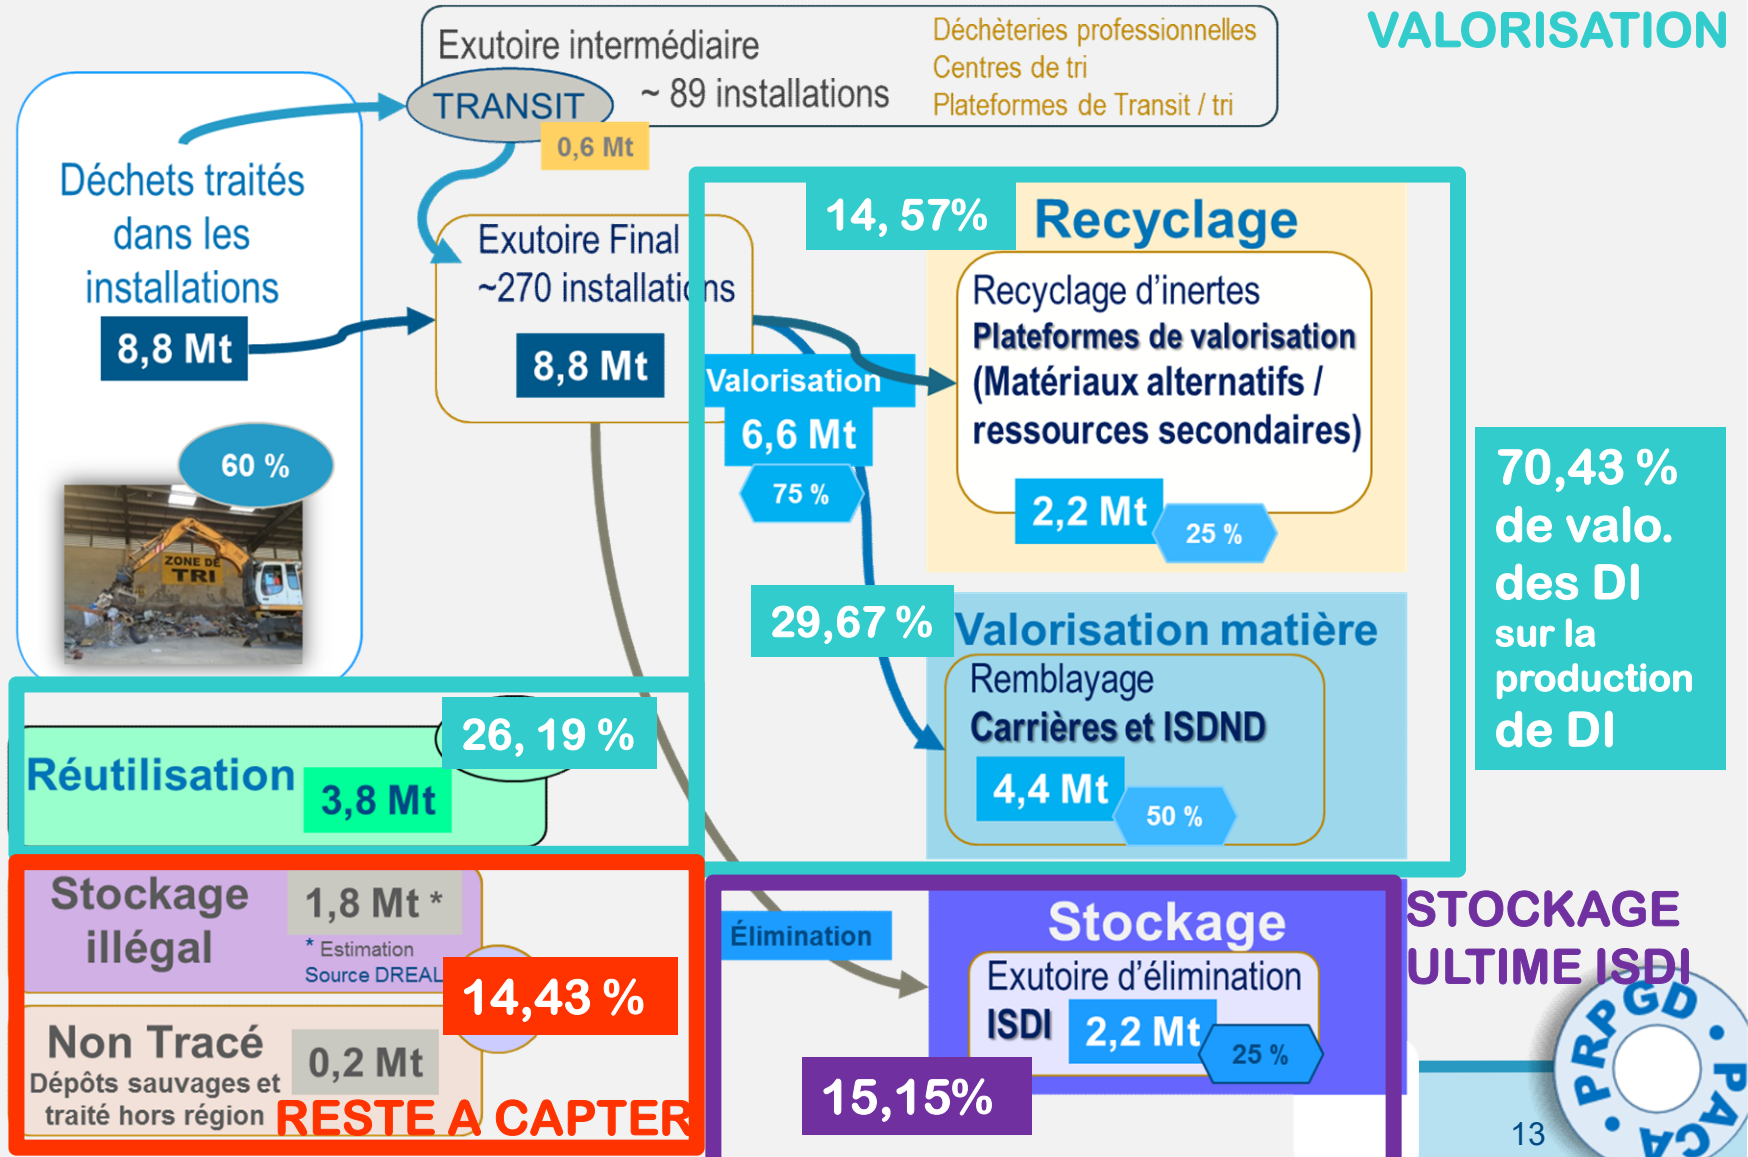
VALORISATION

Exutoire intermédiaire
TRANSIT
~ 89 installations
Déchèteries professionnelles
Centres de tri
Plateformes de Transit / tri
0,6 Mt

Déchets traités dans les installations
8,8 Mt

Exutoire Final
~270 installations
8,8 Mt

60 %

ZONE DE TRI

14, 57%
Recyclage
Recyclage d'inertes
Plateformes de valorisation
(Matériaux alternatifs / ressources secondaires)
2,2 Mt
25 %

Valorisation
6,6 Mt
75 %

29,67 %
Valorisation matière
Remblayage
Carrières et ISDND
4,4 Mt
50 %

70,43 % de valo. des DI sur la production de DI

26, 19 %
Réutilisation
3,8 Mt

Stockage illégal
1,8 Mt *
* Estimation
Source DREAL
14,43 %
Non Tracé
Dépôts sauvages et traité hors région
0,2 Mt
RESTE A CAPTER

Élimination
Stockage
Exutoire d'élimination
ISDI
2,2 Mt
25 %
15,15%

STOCKAGE ULTIME ISDI

PRPGD • PACA

13